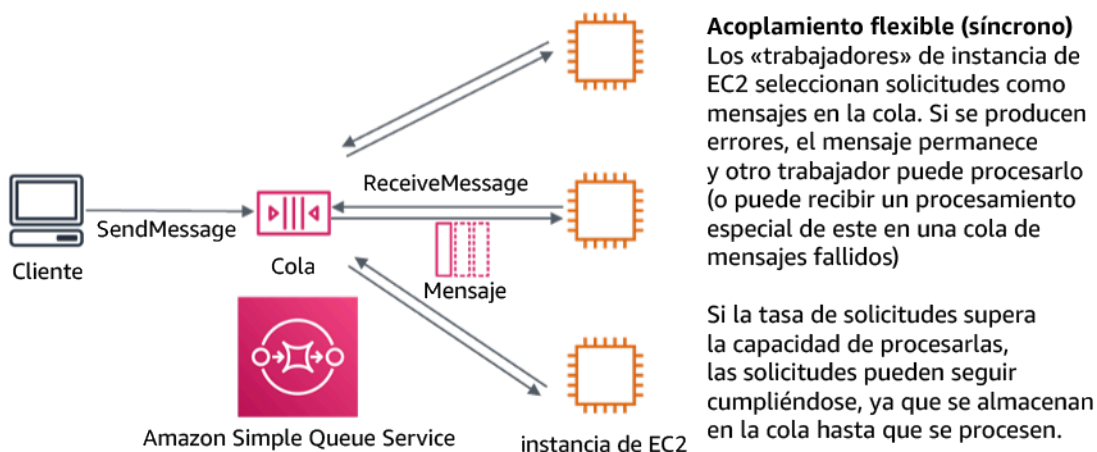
Cliente

SendMessage

Cola

ReceiveMessage

Mensaje

Amazon Simple Queue Service

instancia de EC2

**Acoplamiento flexible (síncrono)**
Los «trabajadores» de instancia de EC2 seleccionan solicitudes como mensajes en la cola. Si se producen errores, el mensaje permanece y otro trabajador puede procesarlo (o puede recibir un procesamiento especial de este en una cola de mensajes fallidos)

Si la tasa de solicitudes supera la capacidad de procesarlas, las solicitudes pueden seguir cumpliéndose, ya que se almacenan en la cola hasta que se procesen.